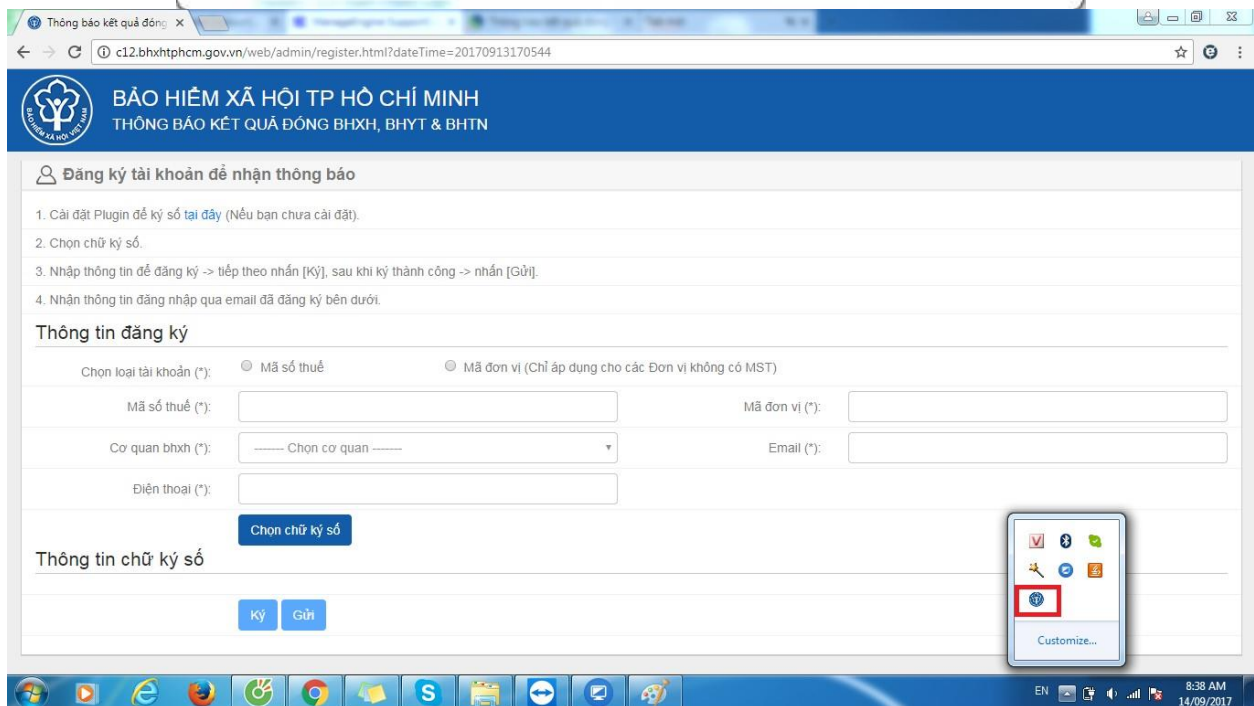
Thông báo kết quả đóng ×

c12.bhxhtphcm.gov.vn/web/admin/register.html?dateTime=20170913170544

BẢO HIỂM XÃ HỘI TP HỒ CHÍ MINH
THÔNG BÁO KẾT QUẢ ĐÓNG BHXH, BHYT & BHTN

Đăng ký tài khoản để nhận thông báo

1. Cài đặt Plugin để ký số tại đây (Nếu bạn chưa cài đặt).

2. Chọn chữ ký số.

3. Nhập thông tin để đăng ký -> tiếp theo nhấn [Ký], sau khi ký thành công -> nhấn [Gửi].

4. Nhận thông tin đăng nhập qua email đã đăng ký bên dưới.

Thông tin đăng ký

Chọn loại tài khoản (*): Mã số thuế Mã đơn vị (Chỉ áp dụng cho các Đơn vị không có MST)

Mã số thuế (*):

Mã đơn vị (*):

Cơ quan bhxh (*): ------- Chọn cơ quan -------

Email (*):

Điện thoại (*):

Chọn chữ ký số

Thông tin chữ ký số

Ký Gửi

Customize...

EN 8:38 AM 14/09/2017